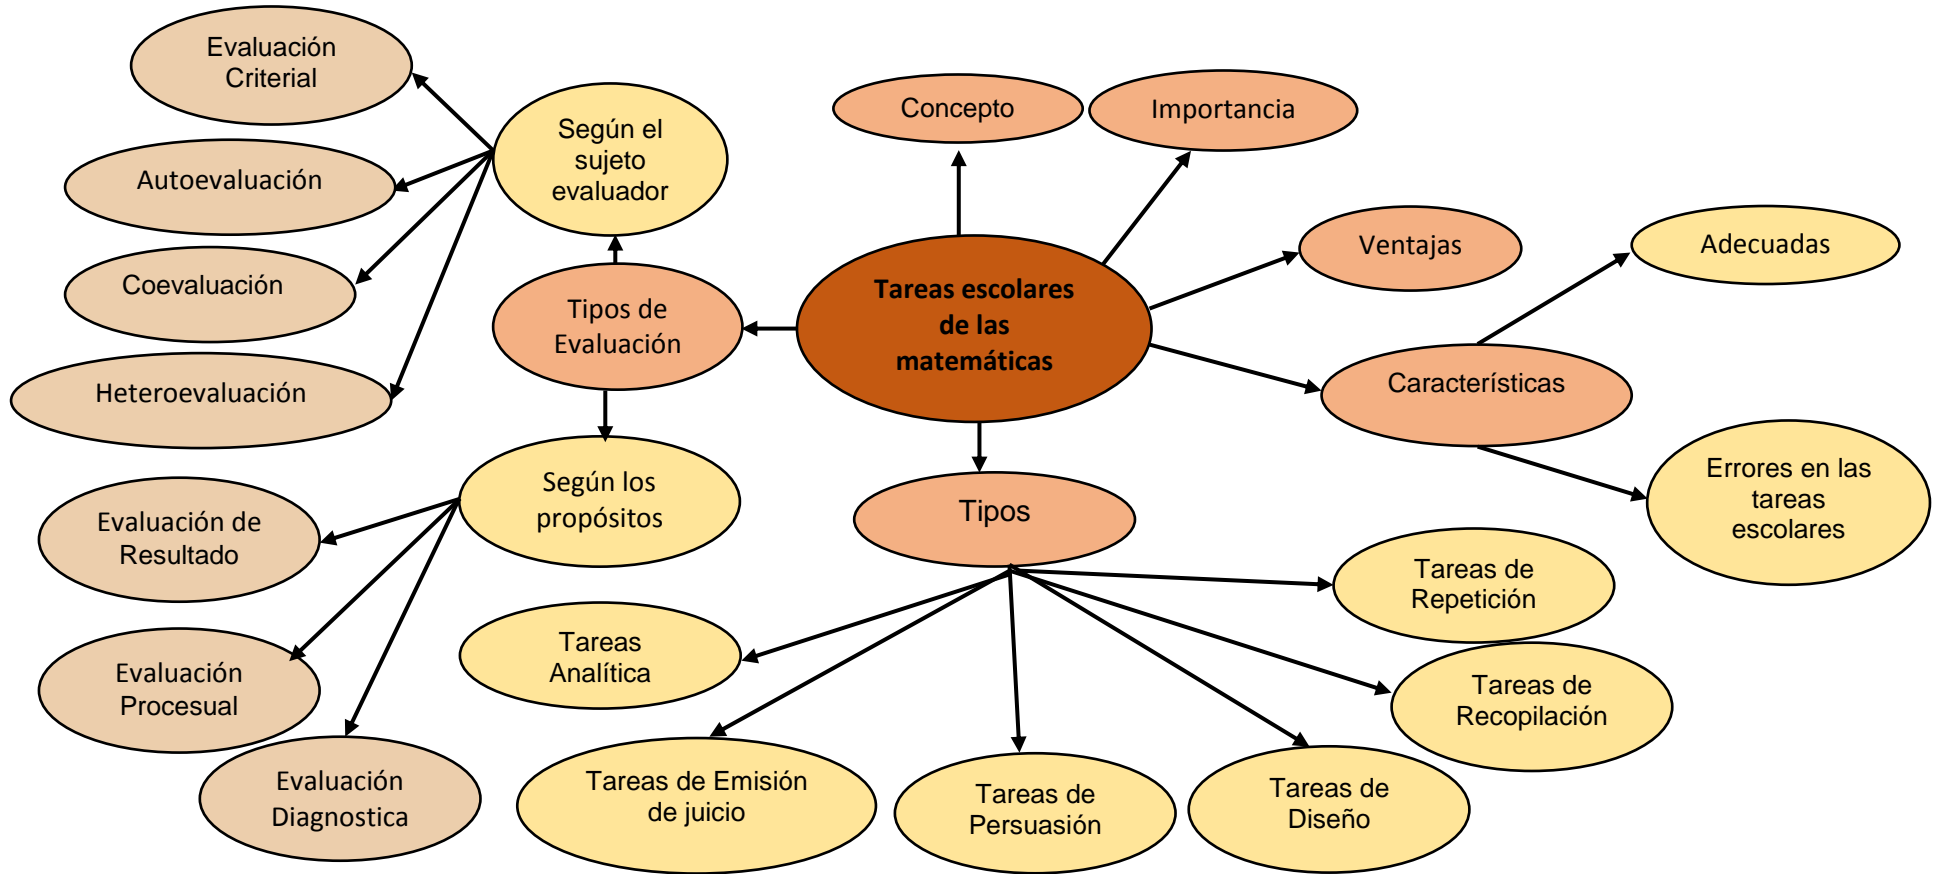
Tareas escolares de las matemáticas

Concepto

Importancia

Ventajas

Características

Adecuadas

Errores en las tareas escolares

Tipos

Tareas de Repetición

Tareas Analítica

Tareas de Recopilación

Tareas de Emisión de juicio

Tareas de Persuasión

Tareas de Diseño

Tipos de Evaluación

Según el sujeto evaluador

Evaluación Criterial

Autoevaluación

Coevaluación

Heteroevaluación

Según los propósitos

Evaluación de Resultado

Evaluación Procesual

Evaluación Diagnostica